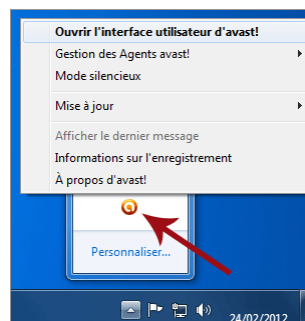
Ouvrir l'interface utilisateur d'avast!
Gestion des Agents avast!
Mode silencieux
Mise à jour
Afficher le dernier message
Informations sur l'enregistrement
À propos d'avast!
Personnaliser...
24/02/2012